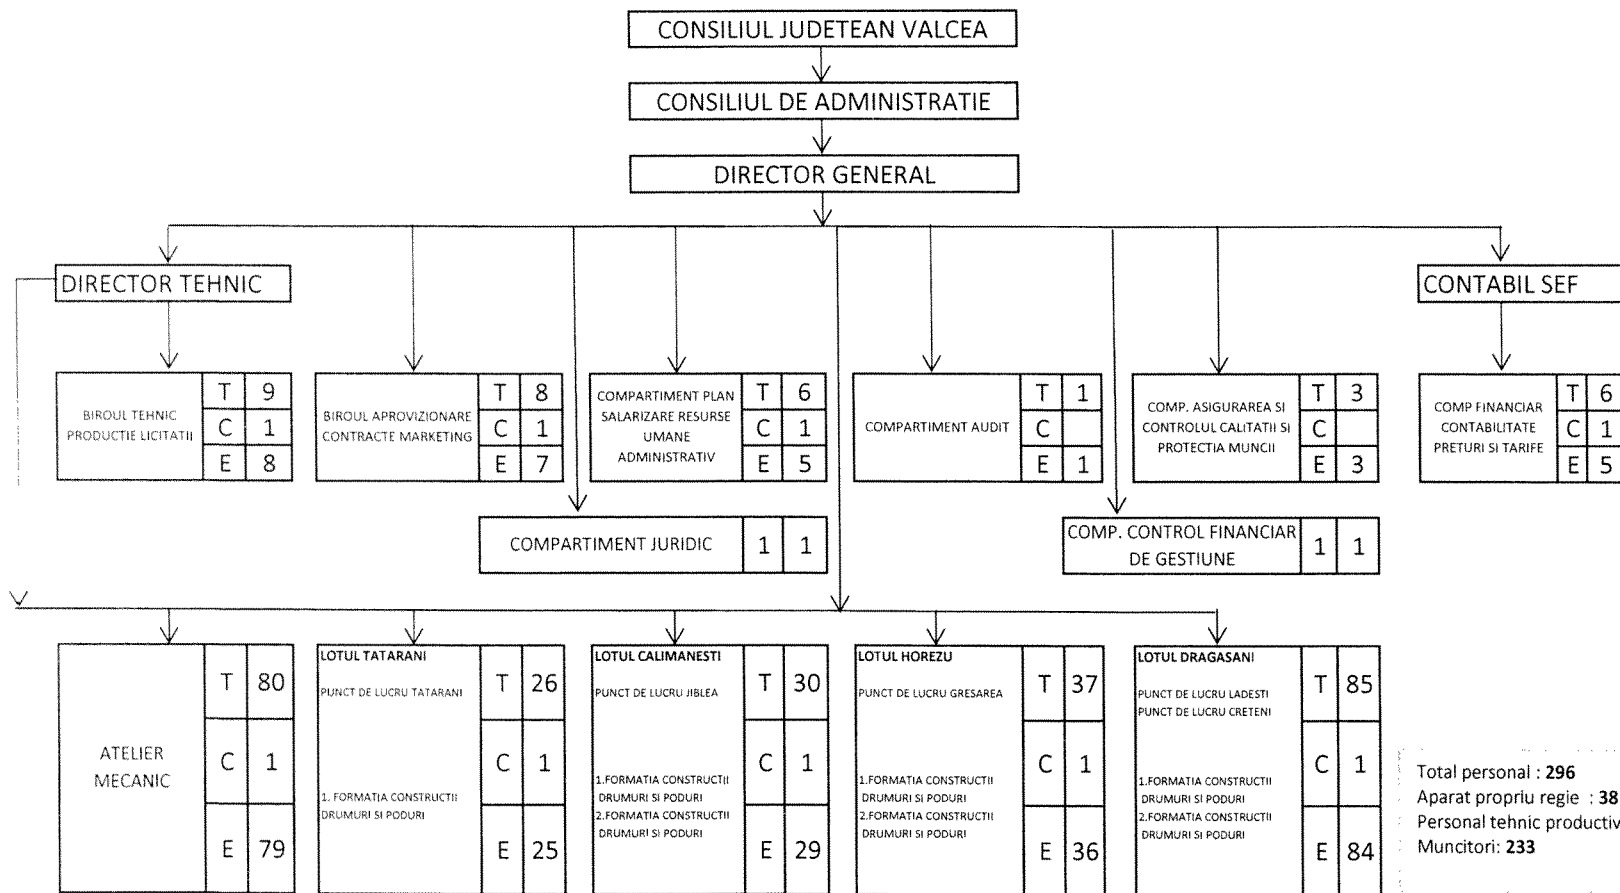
CONSILIUL JUDETEAN VALCEA

CONSILIUL DE ADMINISTRATIE

DIRECTOR GENERAL

DIRECTOR TEHNIC

CONTABIL SEF

| BIROUL TEHNIC PRODUCTIE LICITATII | T | 9 |
|---|---|---|
| | C | 1 |
| | E | 8 |

| BIROUL APROVIZIONARE CONTRACTE MARKETING | T | 8 |
|---|---|---|
| | C | 1 |
| | E | 7 |

| COMPARTIMENT PLAN SALARIZARE RESURSE UMANE ADMINISTRATIV | T | 6 |
|---|---|---|
| | C | 1 |
| | E | 5 |

| COMPARTIMENT AUDIT | T | 1 |
|---|---|---|
| | C | |
| | E | 1 |

| COMP. ASIGURAREA SI CONTROLUL CALITATII SI PROTECTIA MUNCII | T | 3 |
|---|---|---|
| | C | |
| | E | 3 |

| COMP FINANCIAR CONTABILITATE PRETURI SI TARIFE | T | 6 |
|---|---|---|
| | C | 1 |
| | E | 5 |

| COMPARTIMENT JURIDIC | 1 | 1 |
|---|---|---|

| COMP. CONTROL FINANCIAR DE GESTIUNE | 1 | 1 |
|---|---|---|

| ATELIER MECANIC | T | 80 |
|---|---|---|
| | C | 1 |
| | E | 79 |

| LOTUL TATARANI PUNCT DE LUCRU TATARANI 1. FORMATIA CONSTRUCTII DRUMURI SI PODURI | T | 26 |
|---|---|---|
| | C | 1 |
| | E | 25 |

| LOTUL CALIMANESTI PUNCT DE LUCRU JIBLEA 1.FORMATIA CONSTRUCTII DRUMURI SI PODURI 2.FORMATIA CONSTRUCTII DRUMURI SI PODURI | T | 30 |
|---|---|---|
| | C | 1 |
| | E | 29 |

| LOTUL HOREZU PUNCT DE LUCRU GRESAREA 1.FORMATIA CONSTRUCTII DRUMURI SI PODURI 2.FORMATIA CONSTRUCTII DRUMURI SI PODURI | T | 37 |
|---|---|---|
| | C | 1 |
| | E | 36 |

| LOTUL DRAGASANI PUNCT DE LUCRU LADESTI PUNCT DE LUCRU CRETENI 1.FORMATIA CONSTRUCTII DRUMURI SI PODURI 2.FORMATIA CONSTRUCTII DRUMURI SI PODURI | T | 85 |
|---|---|---|
| | C | 1 |
| | E | 84 |

Total personal : **296**
Aparat propriu regie : **38**
Personal tehnic productiv
Muncitori: **233**